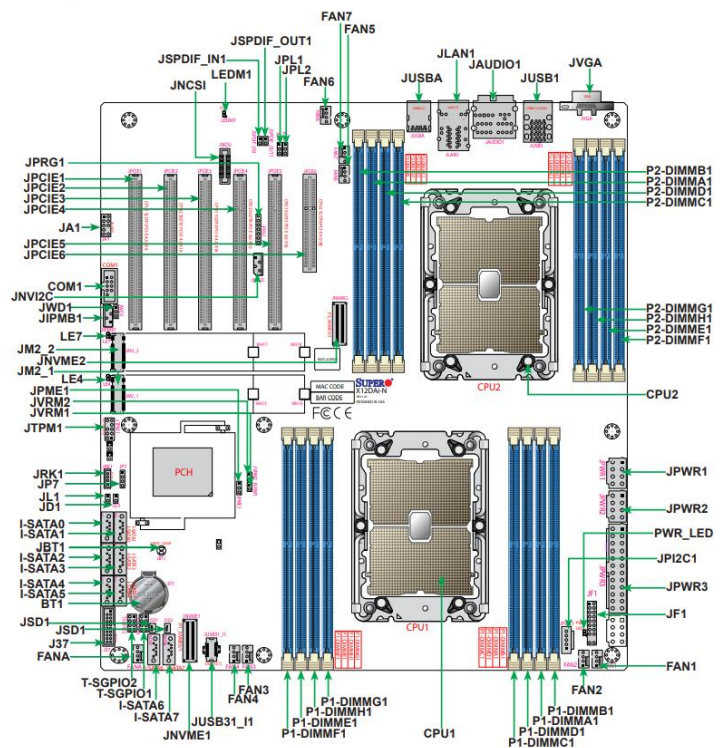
FAN7
FAN5
JSPDIF_OUT1
JPL1
JSPDIF_IN1
JPL2
JLAN1
JAUDIO1
LEDM1
FAN6
JUSBA
JUSB1
JVGA
JNCSI
JPRG1
P2-DIMMB1
JPCIE1
P2-DIMMA1
JPCIE2
P2-DIMMD1
JPCIE3
P2-DIMMC1
JPCIE4
JA1
JPCIE5
JPCIE6
COM1
JNVI2C
JWD1
P2-DIMMG1
JIPMB1
P2-DIMMH1
P2-DIMME1
LE7
P2-DIMMF1
JM2_2
JNVME2
JM2_1
LE4
CPU2
JPME1
MAC CODE
JVRM2
BAR CODE
JVRM1
SUPERO
X12DAi-N
JTPM1
CPU2
PCH
JRK1
JPWR1
JP7
JL1
JPWR2
JD1
I-SATA0
PWR_LED
I-SATA1
JBT1
JPI2C1
I-SATA2
I-SATA3
JPWR3
I-SATA4
I-SATA5
BT1
JF1
CPU1
JSD1
JSD1
J37
FANA
FAN1
FAN4
FAN3
FAN2
T-SGPIO2
T-SGPIO1
P1-DIMMG1
P1-DIMMB1
I-SATA6
P1-DIMMH1
P1-DIMMA1
I-SATA7
P1-DIMME1
P1-DIMMD1
JUSB31_I1
P1-DIMMF1
P1-DIMMC1
JNVME1
CPU1